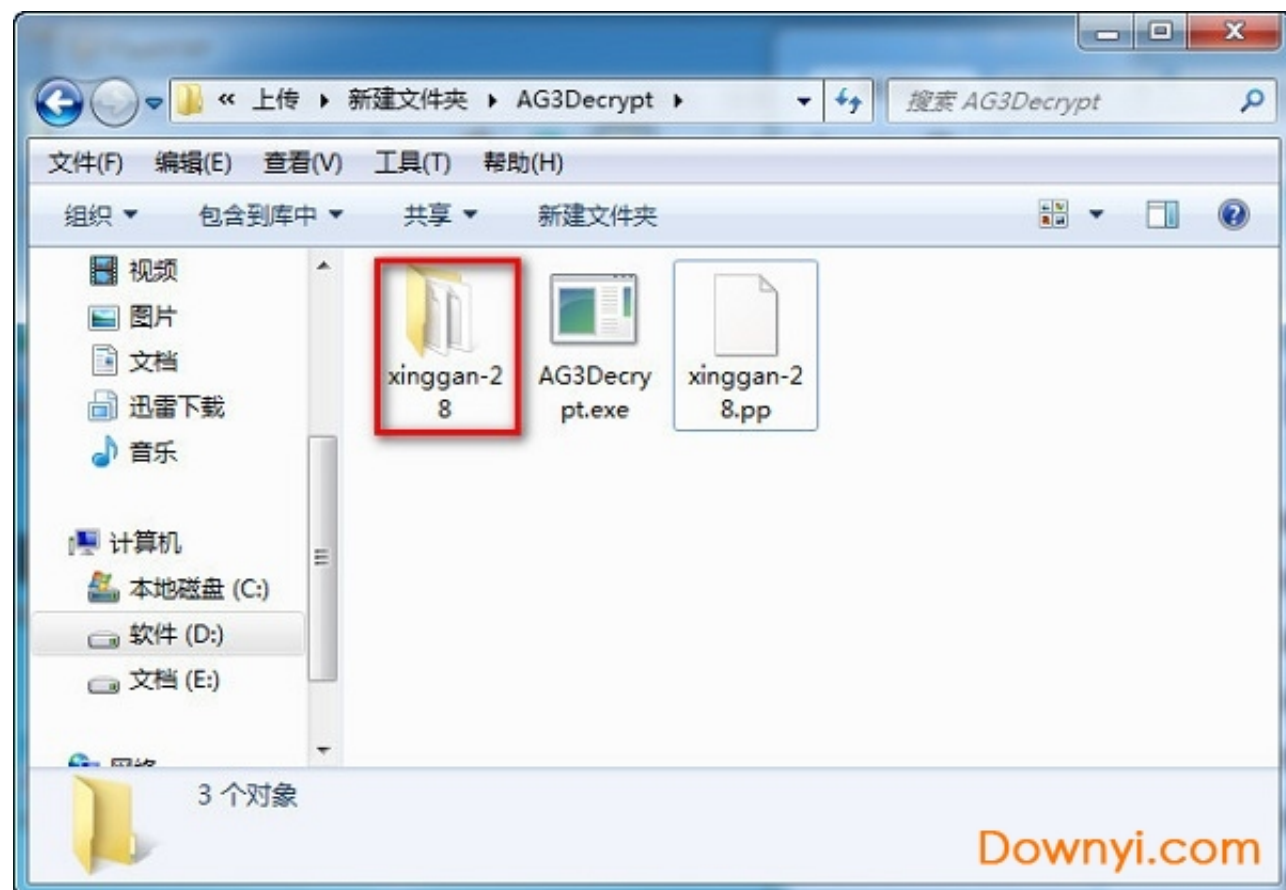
« 上传 ▸ 新建文件夹 ▸ AG3Decrypt ▸

搜索 AG3Decrypt

文件(F) 编辑(E) 查看(V) 工具(T) 帮助(H)

组织 ▾ 包含到库中 ▾ 共享 ▾ 新建文件夹

视频
图片
文档
迅雷下载
音乐

计算机
本地磁盘 (C:)
软件 (D:)
文档 (E:)
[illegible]

xinggan-28

AG3Decrypt.exe

xinggan-28.pp

3 个对象

Downyi.com